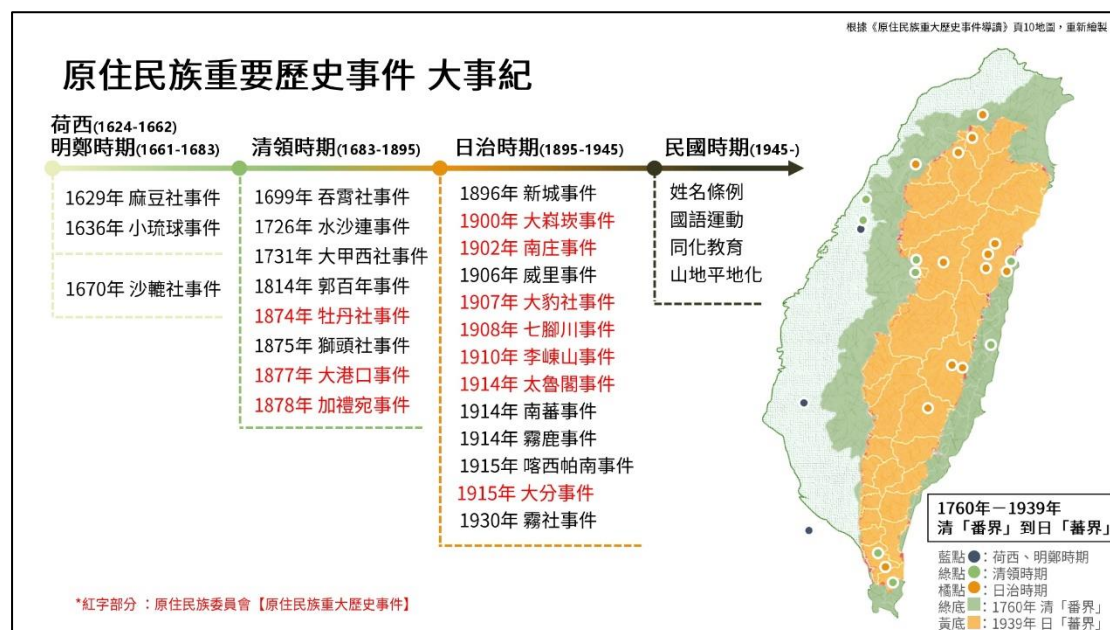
根據《原住民族重大歷史事件導讀》頁10地圖，重新繪製

原住民族重要歷史事件 大事紀

荷西(1624-1662)
明鄭時期(1661-1683)

1629年 麻豆社事件
1636年 小琉球事件

1670年 沙轆社事件

清領時期(1683-1895)

1699年 吞霄社事件
1726年 水沙連事件
1731年 大甲西社事件
1814年 郭百年事件
1874年 牡丹社事件
1875年 獅頭社事件
1877年 大港口事件
1878年 加禮宛事件

日治時期(1895-1945)

1896年 新城事件
1900年 大嵙崁事件
1902年 南庄事件
1906年 威里事件
1907年 大豹社事件
1908年 七腳川事件
1910年 李崠山事件
1914年 太魯閣事件
1914年 南蕃事件
1914年 霧鹿事件
1915年 喀西帕南事件
1915年 大分事件
1930年 霧社事件

民國時期(1945-)

姓名條例
國語運動
同化教育
山地平地化

1760年－1939年
清「番界」到日「蕃界」

藍點：荷西、明鄭時期
綠點：清領時期
橘點：日治時期
綠底：1760年 清「番界」
黃底：1939年 日「蕃界」

*紅字部分：原住民族委員會【原住民族重大歷史事件】